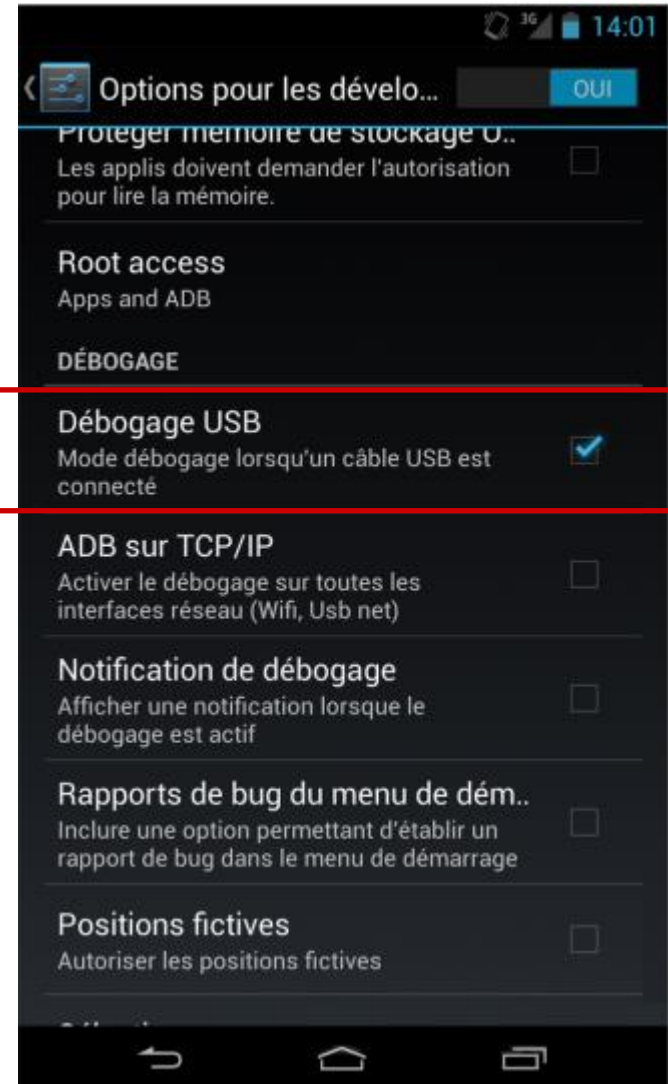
3G 14:01

Options pour les dévelo... OUI

Protéger mémoire de stockage U..
Les applis doivent demander l'autorisation pour lire la mémoire.

Root access
Apps and ADB

DÉBOGAGE

Débogage USB
Mode débogage lorsqu'un câble USB est connecté

ADB sur TCP/IP
Activer le débogage sur toutes les interfaces réseau (Wifi, Usb net)

Notification de débogage
Afficher une notification lorsque le débogage est actif

Rapports de bug du menu de dém..
Inclure une option permettant d'établir un rapport de bug dans le menu de démarrage

Positions fictives
Autoriser les positions fictives

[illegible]